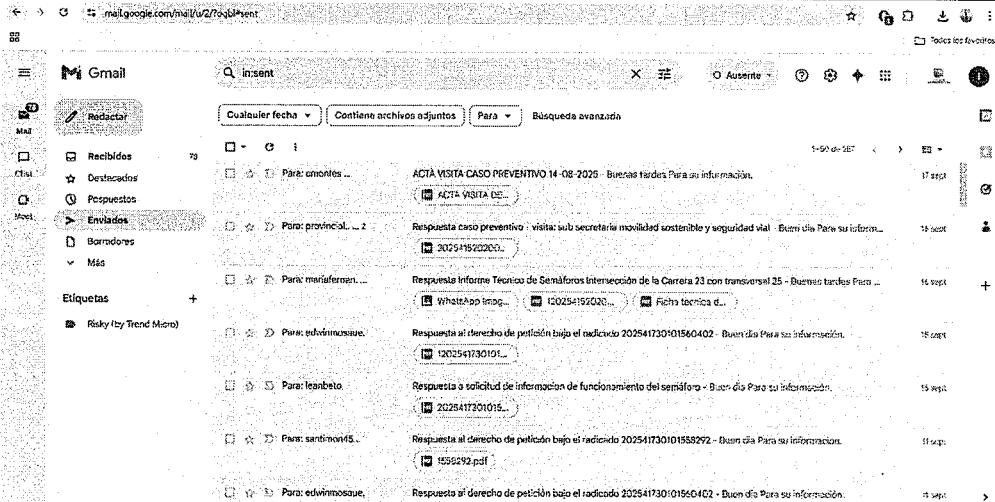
mail.google.com/mail/u/2/?zx#sent

Todos los favoritos

Gmail

in:sent

Ausente

Redactar

Mail

Chat

Meet

Recibidos 73

Destacados

Pospuestos

Enviados

Borradores

Más

Etiquetas +

Risky (by Trend Micro)

Cualquier fecha ▾ | Contiene archivos adjuntos | Para ▾ | Búsqueda avanzada

1-50 de 587

Para: cmontes ... ACTA VISITA CASO PREVENTIVO 14-08-2025 - Buenas tardes Para su información. 17 sept
ACTA VISITA DE...

Para: provincial... 2 Respuesta caso preventivo : visita: sub secretaria movilidad sostenible y seguridad vial - Buen día Para su inform... 16 sept
2025415202O0...

Para: mariaferman... Respuesta Informe Técnico de Semáforos Intersección de la Carrera 23 con transversal 25 - Buenas tardes Para ... 16 sept
WhatsApp Imag... | 120254152020... | Ficha tecnica d...

Para: edwinmosaue. Respuesta al derecho de petición bajo el radicado 202541730101560402 - Buen día Para su información. 15 sept
1202541730101...

Para: leanbeto Respuesta a solicitud de informacion de funcionamiento del semáforo - Buen día Para su información. 15 sept
2025417301015...

Para: santimon45... Respuesta al derecho de petición bajo el radicado 202541730101559292 - Buen día Para su información. 11 sept
1559292.pdf

Para: edwinmosaue. Respuesta al derecho de petición bajo el radicado 202541730101560402 - Buen día Para su información. 11 sept